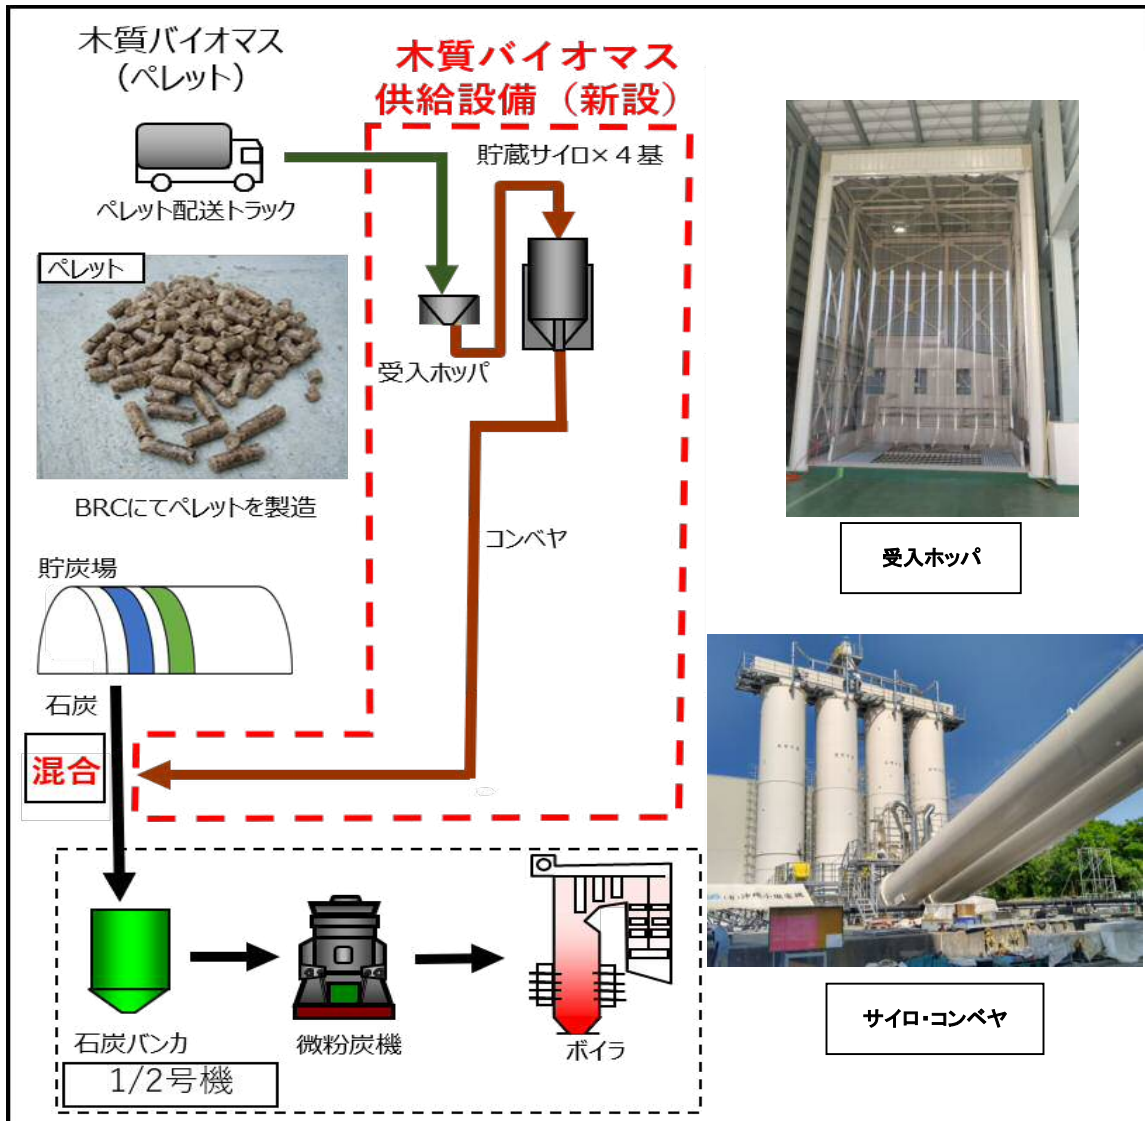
木質バイオマス
（ペレット）

木質バイオマス
供給設備（新設）

ペレット配送トラック

貯蔵サイロ×４基

ペレット

受入ホッパ

BRCにてペレットを製造

コンベヤ

貯炭場

石炭

混合

受入ホッパ

サイロ・コンベヤ

石炭バンカ

微粉炭機

ボイラ

1/2号機